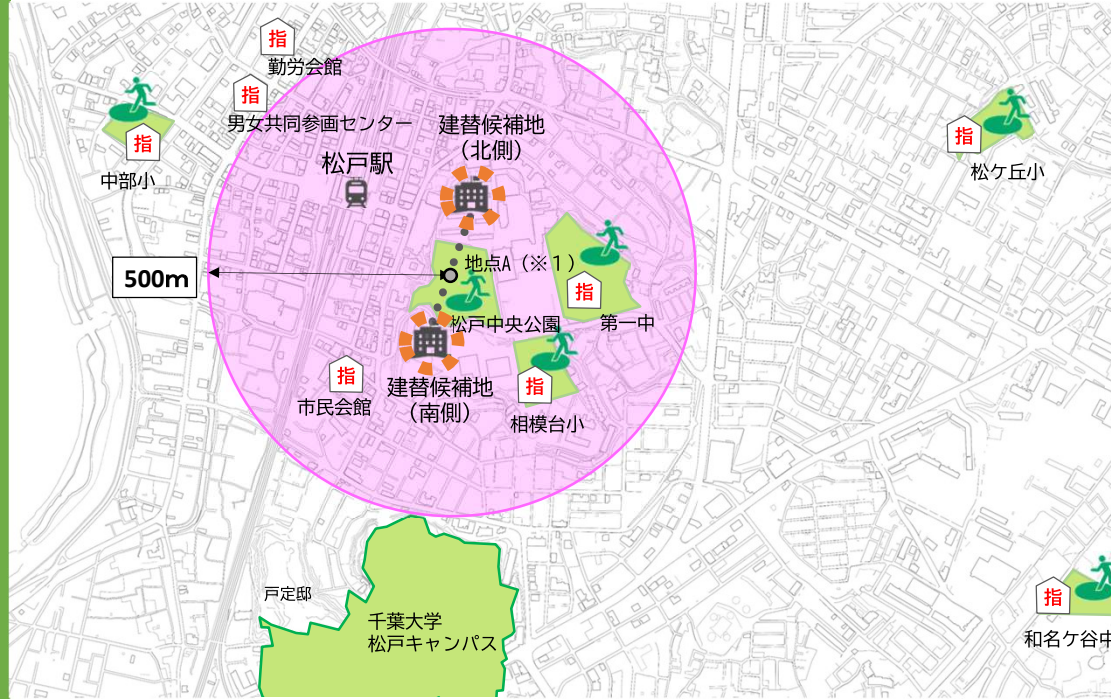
指
勤労会館

指
男女共同参画センター

指
中部小

建替候補地
（北側）

松戸駅

指
松ケ丘小

500m

地点A（※１）

指
第一中

松戸中央公園

指
市民会館

建替候補地
（南側）

指
相模台小

戸定邸

千葉大学
松戸キャンパス

指
和名ケ谷中